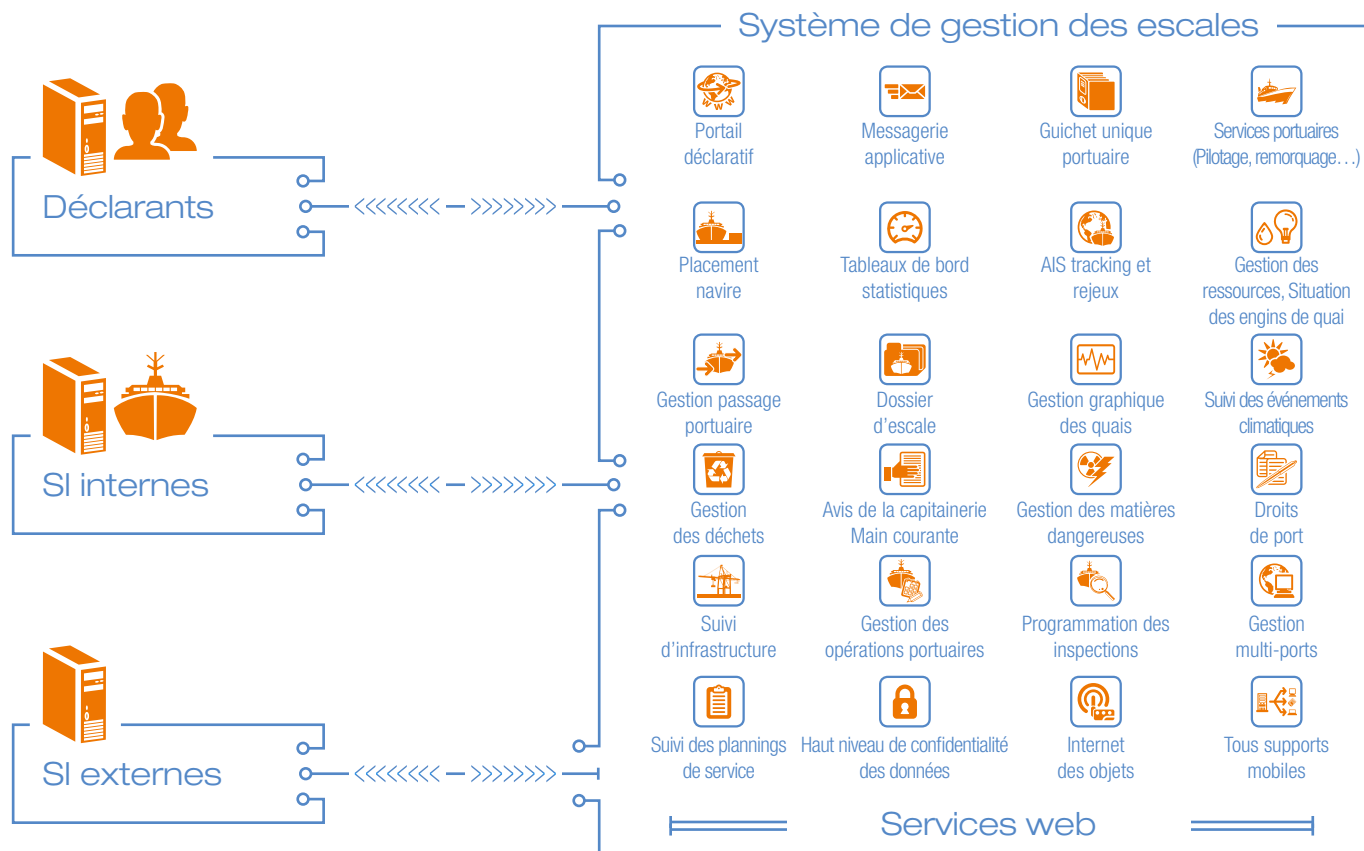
Système de gestion des escales

Déclarants

SI internes

SI externes

Portail déclaratif

Messagerie applicative

Guichet unique portuaire

Services portuaires (Pilotage, remorquage…)

Placement navire

Tableaux de bord statistiques

AIS tracking et rejeux

Gestion des ressources, Situation des engins de quai

Gestion passage portuaire

Dossier d'escale

Gestion graphique des quais

Suivi des événements climatiques

Gestion des déchets

Avis de la capitainerie Main courante

Gestion des matières dangereuses

Droits de port

Suivi d'infrastructure

Gestion des opérations portuaires

Programmation des inspections

Gestion multi-ports

Suivi des plannings de service

Haut niveau de confidentialité des données

Internet des objets

Tous supports mobiles

Services web